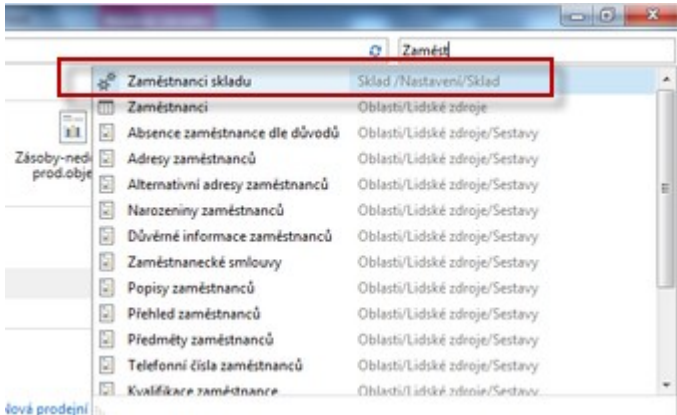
Zaměst

Zaměstnanci skladu Sklad /Nastavení/Sklad
Zaměstnanci Oblasti/Lidské zdroje
Absence zaměstnance dle důvodů Oblasti/Lidské zdroje/Sestavy
Adresy zaměstnanců Oblasti/Lidské zdroje/Sestavy
Alternativní adresy zaměstnanců Oblasti/Lidské zdroje/Sestavy
Narozeniny zaměstnanců Oblasti/Lidské zdroje/Sestavy
Důvěrné informace zaměstnanců Oblasti/Lidské zdroje/Sestavy
Zaměstnanecké smlouvy Oblasti/Lidské zdroje/Sestavy
Popisy zaměstnanců Oblasti/Lidské zdroje/Sestavy
Přehled zaměstnanců Oblasti/Lidské zdroje/Sestavy
Předměty zaměstnanců Oblasti/Lidské zdroje/Sestavy
Telefonní čísla zaměstnanců Oblasti/Lidské zdroje/Sestavy
Kvalifikace zaměstnance Oblasti/Lidské zdroje/Sestavy

Zásoby-ned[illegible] prod.obje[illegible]

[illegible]ová prodejní